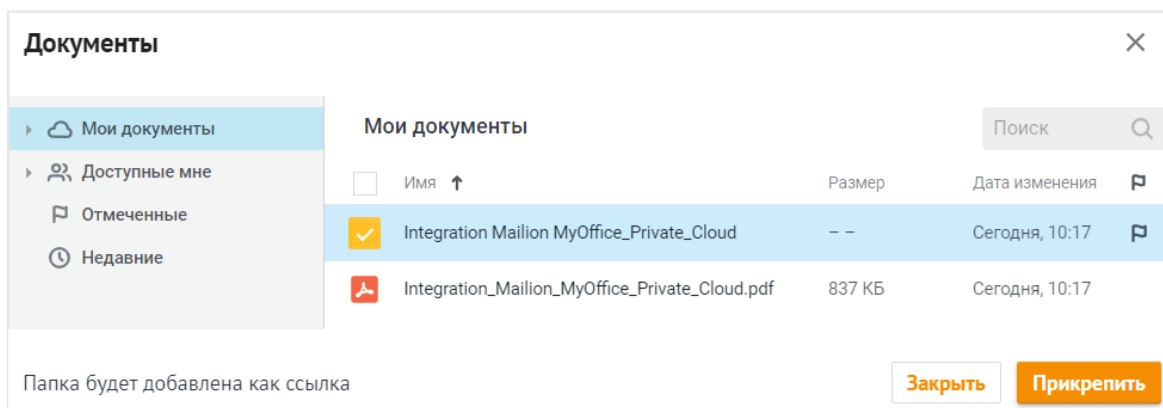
Документы

Мои документы
Доступные мне
Отмеченные
Недавние

Мои документы

Поиск

| | Имя ↑ | Размер | Дата изменения | |
|---|---|---|---|---|
| | Integration Mailion MyOffice_Private_Cloud | – – | Сегодня, 10:17 | |
| | Integration_Mailion_MyOffice_Private_Cloud.pdf | 837 КБ | Сегодня, 10:17 | |

Папка будет добавлена как ссылка

Закрыть
Прикрепить